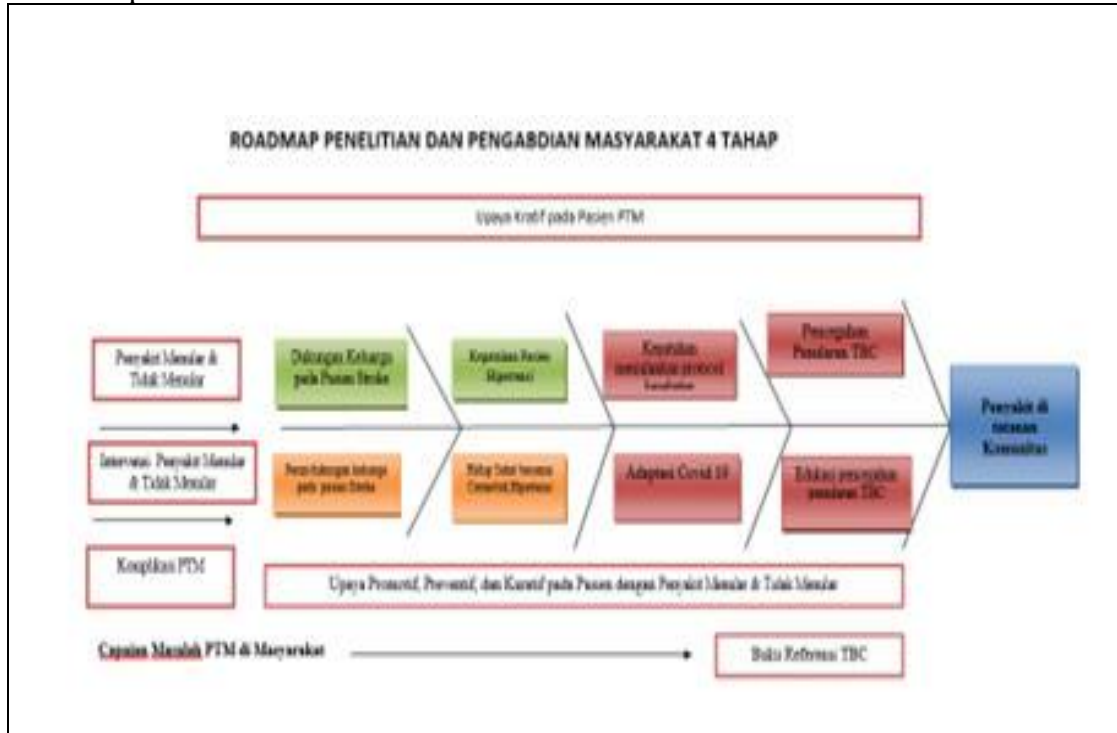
ROADMAP PENELITIAN DAN PENGABDIAN MASYARAKAT 4 TAHAP

Upaya Kratif pada Pasien PTM

Penyakit Menular & Tidak Menular

Intervensi Penyakit Menular & Tidak Menular

Komplikasi PTM

Dukungan Keluarga pada Pasien Stroke

Peran Keluarga terhadap pada pasien Stroke

Kepatuhan Pasien Hipertensi

Hidup Sehat bersama Comorbid Hipertensi

Kepatuhan menjalankan protocol kesehatan

Adaptasi Covid 19

Pencegahan Penularan TBC

Edukasi pencegahan penularan TBC

Penyakit di tatanan Komunitas

Upaya Promotif, Preventif, dan Kuratif pada Pasien dengan Penyakit Menular & Tidak Menular

Capaian Masalah PTM & Masyarakat

Buku Referensi TBC